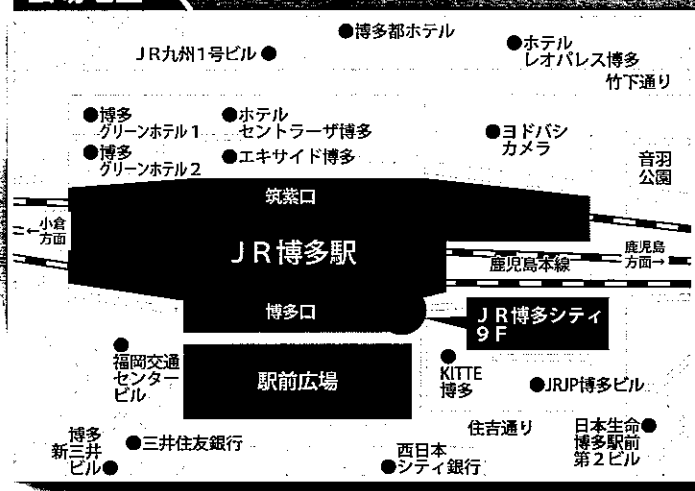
●博多都ホテル
JR九州1号ビル●
●ホテル
レオパレス博多
竹下通り
●博多
グリーンホテル1
●ホテル
セントラーザ博多
●ヨドバシ
カメラ
●博多
グリーンホテル2
●エキサイド博多
音羽
公園
筑紫口
←小倉
方面
JR博多駅
鹿児島
方面→
鹿児島本線
博多口
JR博多シティ
9F
●
福岡交通
センター
ビル
駅前広場
●
KITTE
博多
●JRJP博多ビル
住吉通り
博多
新三井
ビル●
●三井住友銀行
西日本
●シティ銀行
日本生命●
博多駅前
第2ビル